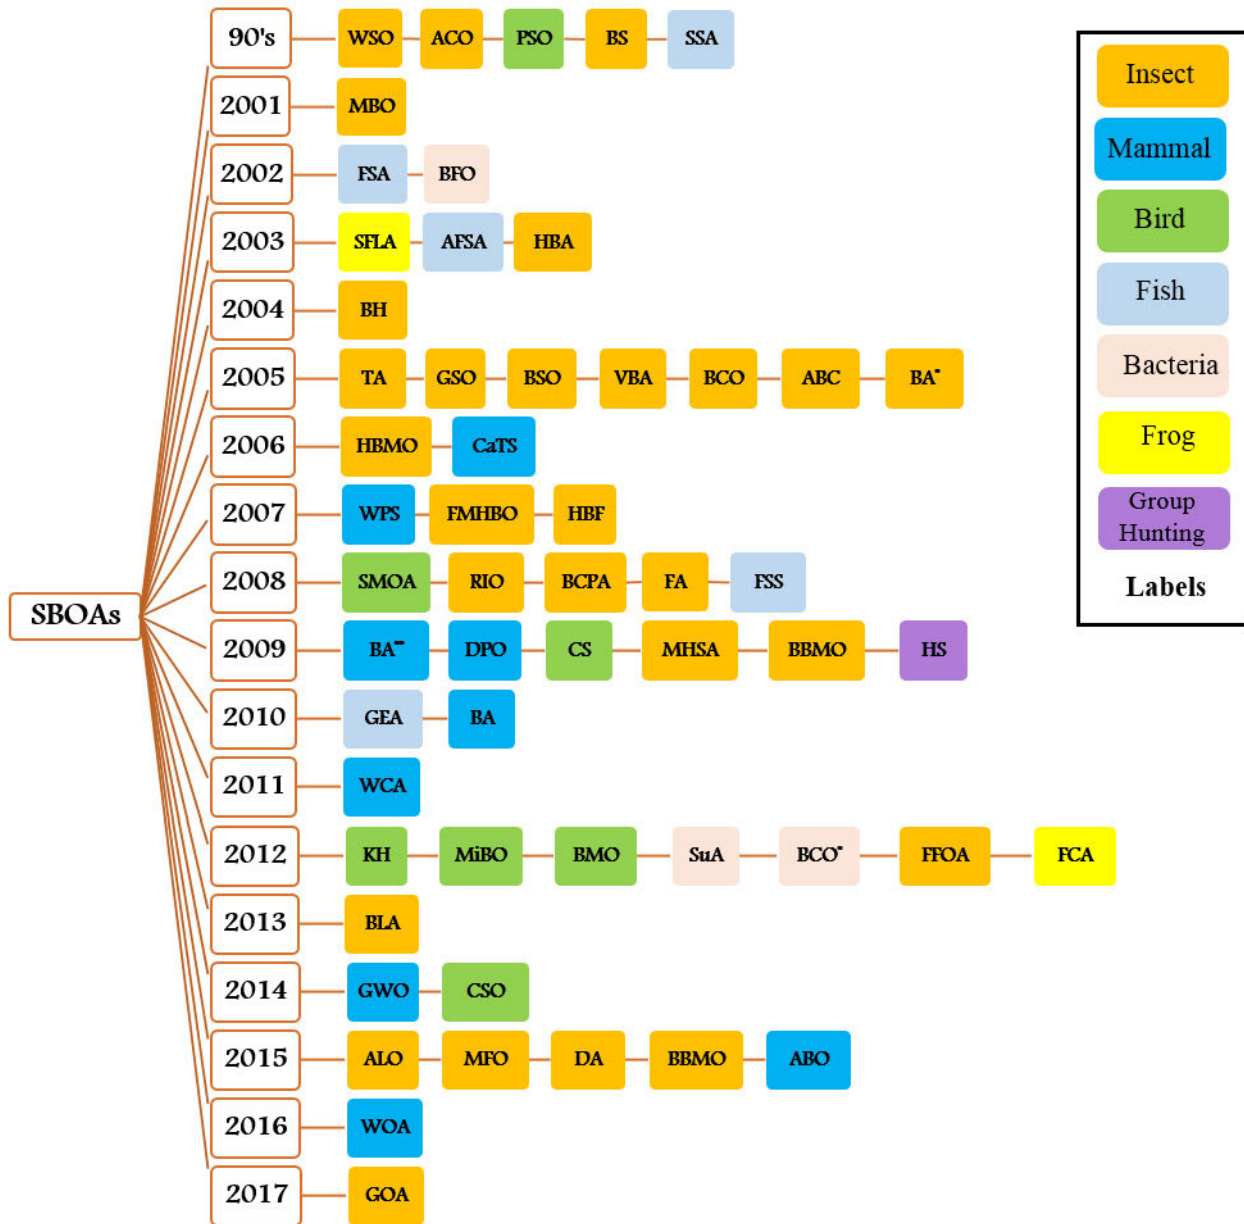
SBOAs

90's WSO ACO PSO BS SSA

2001 MBO

2002 FSA BFO

2003 SFLA AFSA HBA

2004 BH

2005 TA GSO BSO VBA BCO ABC BA*

2006 HBMO CaTS

2007 WPS FMHBO HBF

2008 SMOA RIO BCPA FA FSS

2009 BA** DPO CS MHSA BBMO HS

2010 GEA BA

2011 WCA

2012 KH MiBO BMO SuA BCO* FFOA FCA

2013 BLA

2014 GWO CSO

2015 ALO MFO DA BBMO ABO

2016 WOA

2017 GOA

Insect
Mammal
Bird
Fish
Bacteria
Frog
Group Hunting
Labels